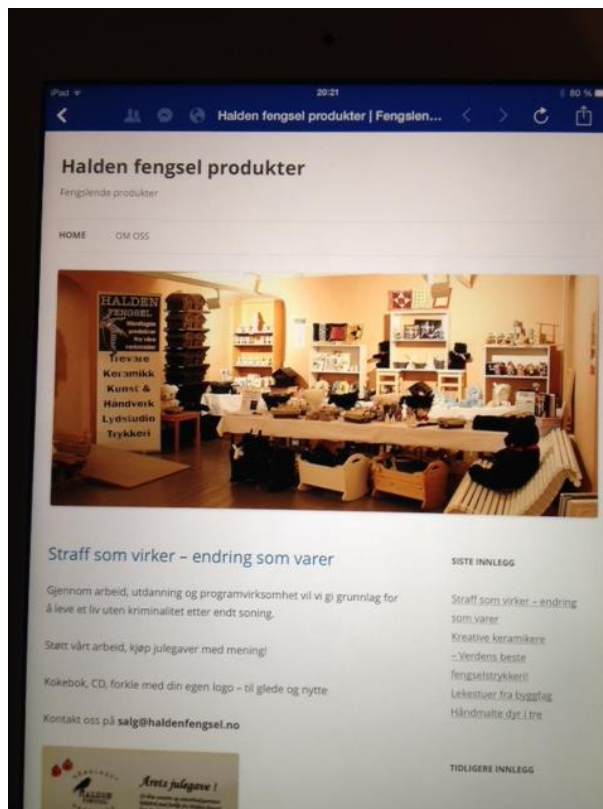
iPad 20:21 80 %

Halden fengsel produkter | Fengslen...

Halden fengsel produkter

Fengslende produkter

HOME OM OSS

HALDEN FENGSEL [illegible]

Trevare
Keramikk
Kunst &
Håndverk
Lydstudio
Trykkeri

Straff som virker – endring som varer

Gjennom arbeid, utdanning og programvirksomhet vil vi gi grunnlag for å leve et liv uten kriminalitet etter endt soning.

Støtt vårt arbeid, kjøp julegaver med mening!

Kokebok, CD, forkle med din egen logo – til glede og nytte

Kontakt oss på salg@haldenfengsel.no

Årets julegave!

SISTE INNLEGG

Straff som virker – endring som varer

Kreative keramikere – Verdens beste fengselstrykkeri!

Lekestuer fra byggfag

Håndmalte dyr i tre

TIDLIGERE INNLEGG